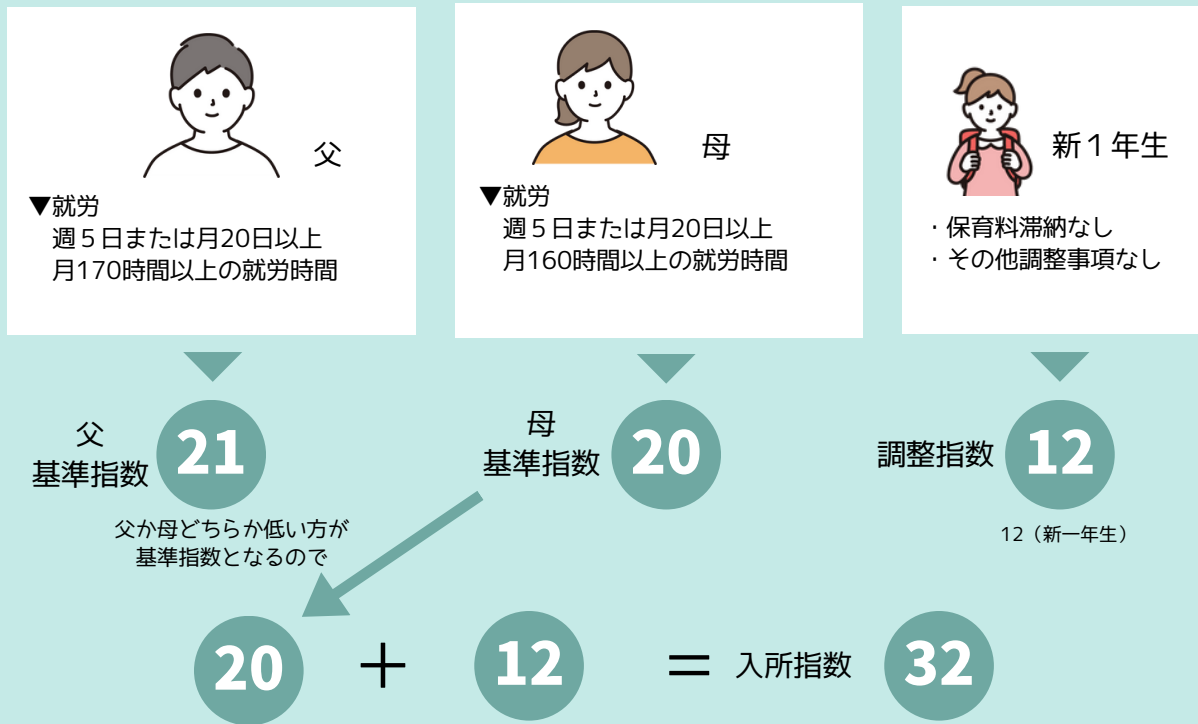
父

▼就労
週５日または月20日以上
月170時間以上の就労時間

母

▼就労
週５日または月20日以上
月160時間以上の就労時間

新１年生

・保育料滞納なし
・その他調整事項なし

父
基準指数 21

母
基準指数 20

調整指数 12

12（新一年生）

父か母どちらか低い方が
基準指数となるので

20 ＋ 12 ＝ 入所指数 32